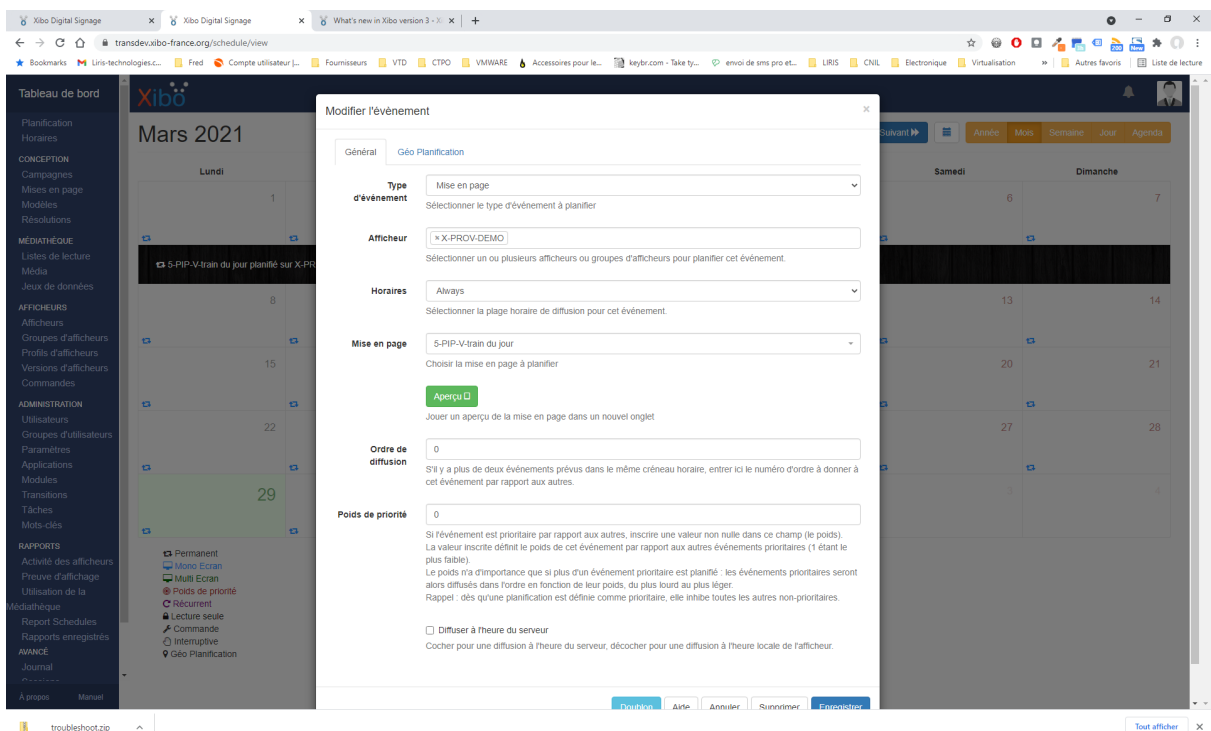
Xibo Digital Signage × Xibo Digital Signage × What's new in Xibo version 3 - X × +

transdev.xibo-france.org/schedule/view

Bookmarks Liris-technologies.c... Fred Compte utilisateur |... Fournisseurs VTD CTPO VMWARE Accessoires pour le... keybr.com - Take ty... envoi de sms pro et... LIRIS CNIL Electronique Virtualisation » Autres favoris Liste de lecture

Tableau de bord

Planification
Horaires
CONCEPTION
Campagnes
Mises en page
Modèles
Résolutions
MÉDIATHÈQUE
Listes de lecture
Média
Jeux de données
AFFICHEURS
Afficheurs
Groupes d'afficheurs
Profils d'afficheurs
Versions d'afficheurs
Commandes
ADMINISTRATION
Utilisateurs
Groupes d'utilisateurs
Paramètres
Applications
Modules
Transitions
Tâches
Mots-clés
RAPPORTS
Activité des afficheurs
Preuve d'affichage
Utilisation de la Médiathèque
Report Schedules
Rapports enregistrés
AVANCÉ
Journal

À propos Manuel

Mars 2021

Suivant Année Mois Semaine Jour Agenda

Lundi Samedi Dimanche

1 6 7
5-PIP-V-train du jour planifié sur X-PR
8 13 14
15 20 21
22 27 28
29

Permanent
Mono Ecran
Multi Ecran
Poids de priorité
Récurrent
Lecture seule
Commande
Interruptive
Géo Planification

Modifier l'évènement ×

Général Géo Planification

Type d'événement
Mise en page
Sélectionner le type d'évènement à planifier

Afficheur
× X-PROV-DEMO
Sélectionner un ou plusieurs afficheurs ou groupes d'afficheurs pour planifier cet événement.

Horaires
Always
Sélectionner la plage horaire de diffusion pour cet événement.

Mise en page
5-PIP-V-train du jour
Choisir la mise en page à planifier

Aperçu
Jouer un aperçu de la mise en page dans un nouvel onglet

Ordre de diffusion
0
S'il y a plus de deux évènements prévus dans le même créneau horaire, entrer ici le numéro d'ordre à donner à cet évènement par rapport aux autres.

Poids de priorité
0
Si l'évènement est prioritaire par rapport aux autres, inscrire une valeur non nulle dans ce champ (le poids).
La valeur inscrite définit le poids de cet évènement par rapport aux autres évènements prioritaires (1 étant le plus faible).
Le poids n'a d'importance que si plus d'un évènement prioritaire est planifié : les évènements prioritaires seront alors diffusés dans l'ordre en fonction de leur poids, du plus lourd au plus léger.
Rappel : dès qu'une planification est définie comme prioritaire, elle inhibe toutes les autres non-prioritaires.

Diffuser à l'heure du serveur
Cocher pour une diffusion à l'heure du serveur, décocher pour une diffusion à l'heure locale de l'afficheur.

Doublon Aide Annuler Supprimer Enregistrer

troubleshoot.zip Tout afficher ×